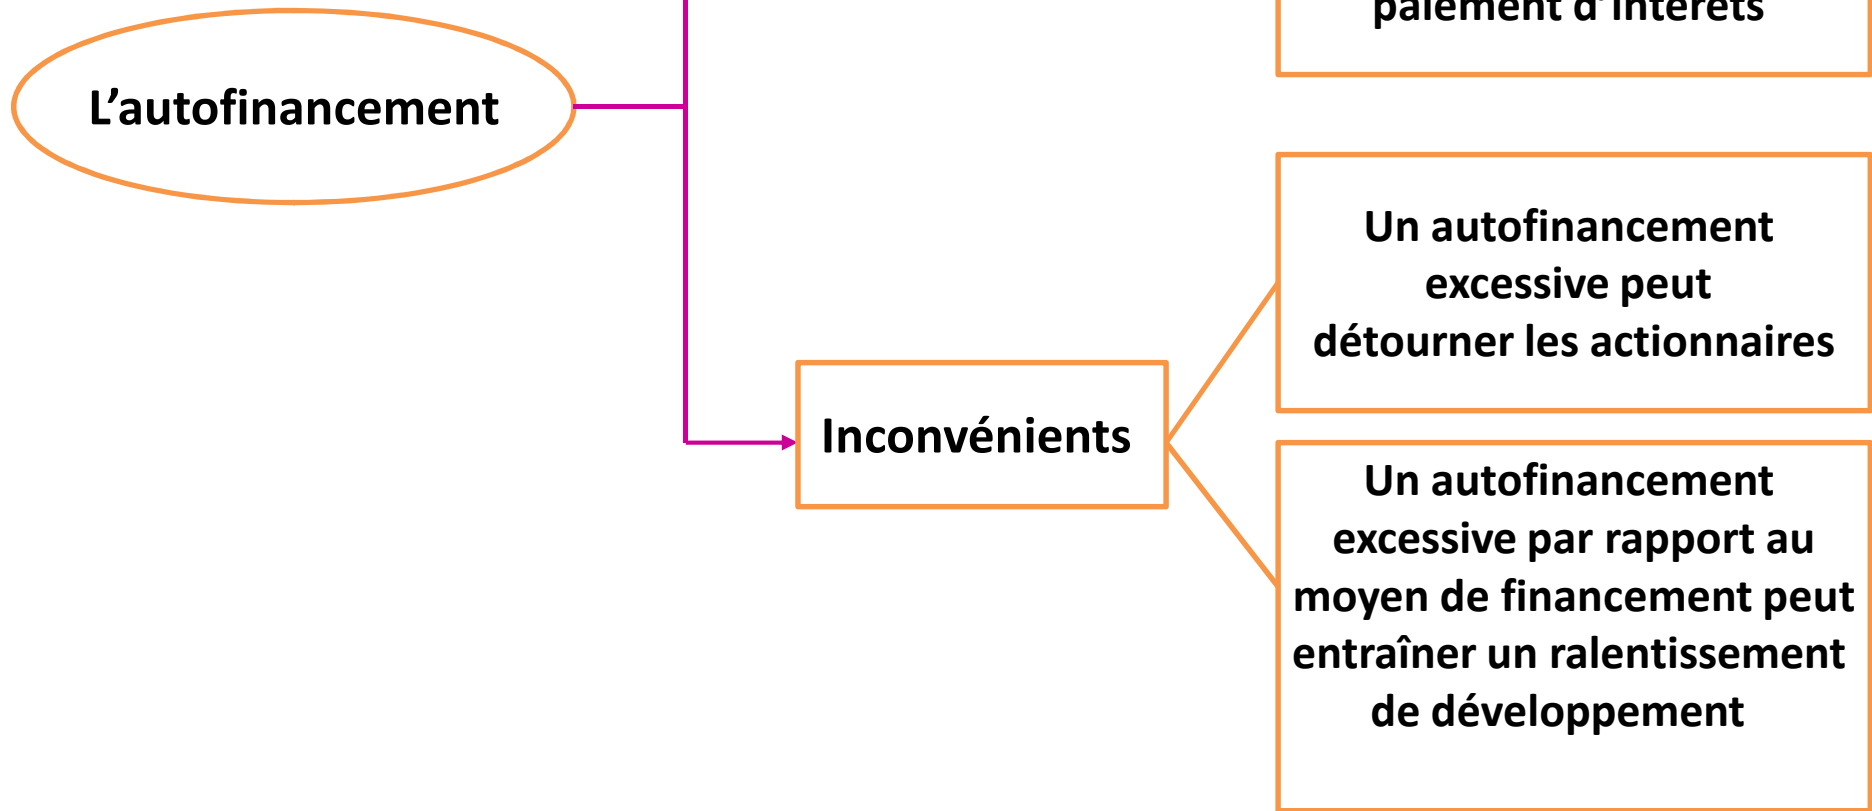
paiement d'intérêts

L'autofinancement

Inconvénients

Un autofinancement excessive peut détourner les actionnaires

Un autofinancement excessive par rapport au moyen de financement peut entraîner un ralentissement de développement